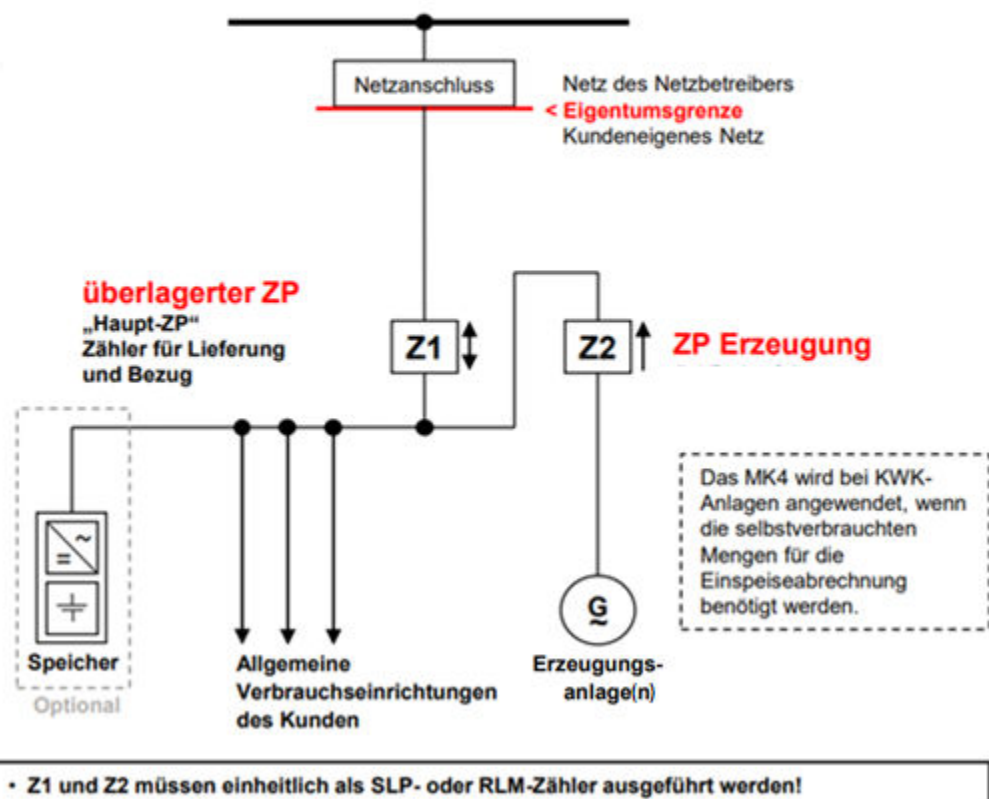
Netzanschluss

Netz des Netzbetreibers
< Eigentumsgrenze
Kundeneigenes Netz

überlagerter ZP
„Haupt-ZP“
Zähler für Lieferung und Bezug

Z1

Z2

ZP Erzeugung

Das MK4 wird bei KWK-Anlagen angewendet, wenn die selbstverbrauchten Mengen für die Einspeiseabrechnung benötigt werden.

Speicher
Optional

Allgemeine Verbrauchseinrichtungen des Kunden

G

Erzeugungsanlage(n)

• Z1 und Z2 müssen einheitlich als SLP- oder RLM-Zähler ausgeführt werden!